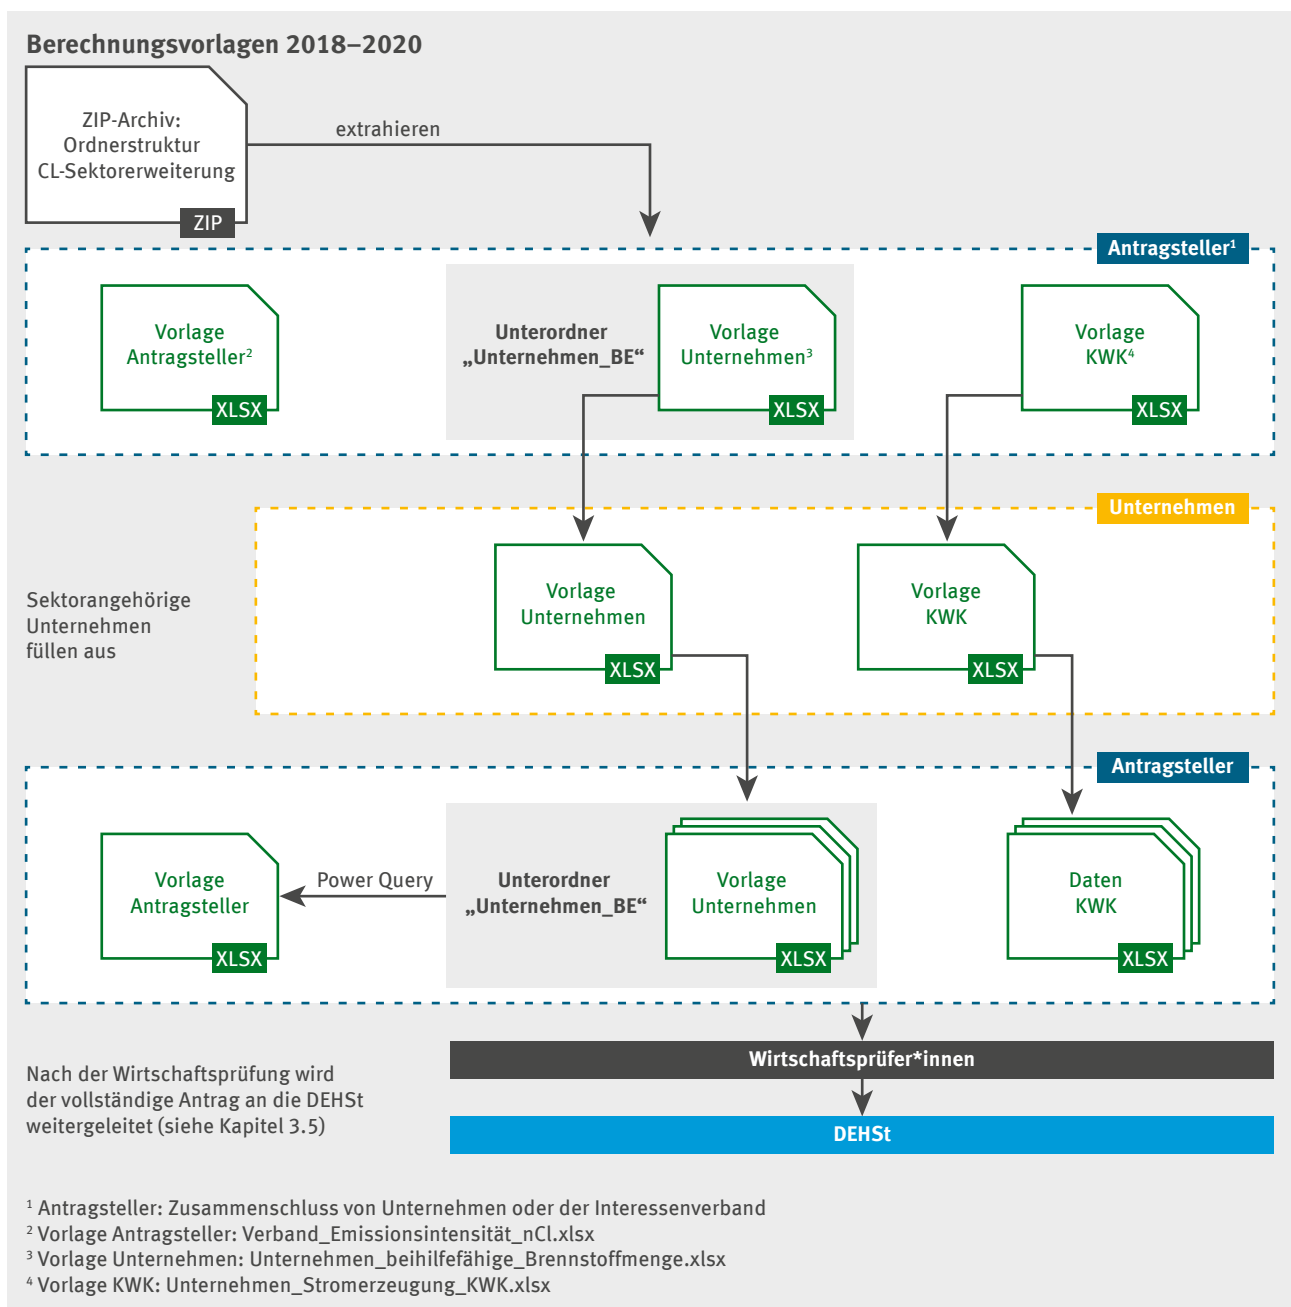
Berechnungsvorlagen 2018–2020

ZIP-Archiv: Ordnerstruktur CL-Sektorerweiterung

ZIP

extrahieren

Antragsteller¹

Vorlage Antragsteller²

XLSX

Unterordner „Unternehmen_BE“

Vorlage Unternehmen³

XLSX

Vorlage KWK⁴

XLSX

Unternehmen

Sektorangehörige Unternehmen füllen aus

Vorlage Unternehmen

XLSX

Vorlage KWK

XLSX

Antragsteller

Vorlage Antragsteller

XLSX

Power Query

Unterordner „Unternehmen_BE“

Vorlage Unternehmen

XLSX

Daten KWK

XLSX

Nach der Wirtschaftsprüfung wird der vollständige Antrag an die DEHSt weitergeleitet (siehe Kapitel 3.5)

Wirtschaftsprüfer*innen

DEHSt

¹ Antragsteller: Zusammenschluss von Unternehmen oder der Interessenverband
² Vorlage Antragsteller: Verband_Emissionsintensität_nCl.xlsx
³ Vorlage Unternehmen: Unternehmen_beihilfefähige_Brennstoffmenge.xlsx
⁴ Vorlage KWK: Unternehmen_Stromerzeugung_KWK.xlsx